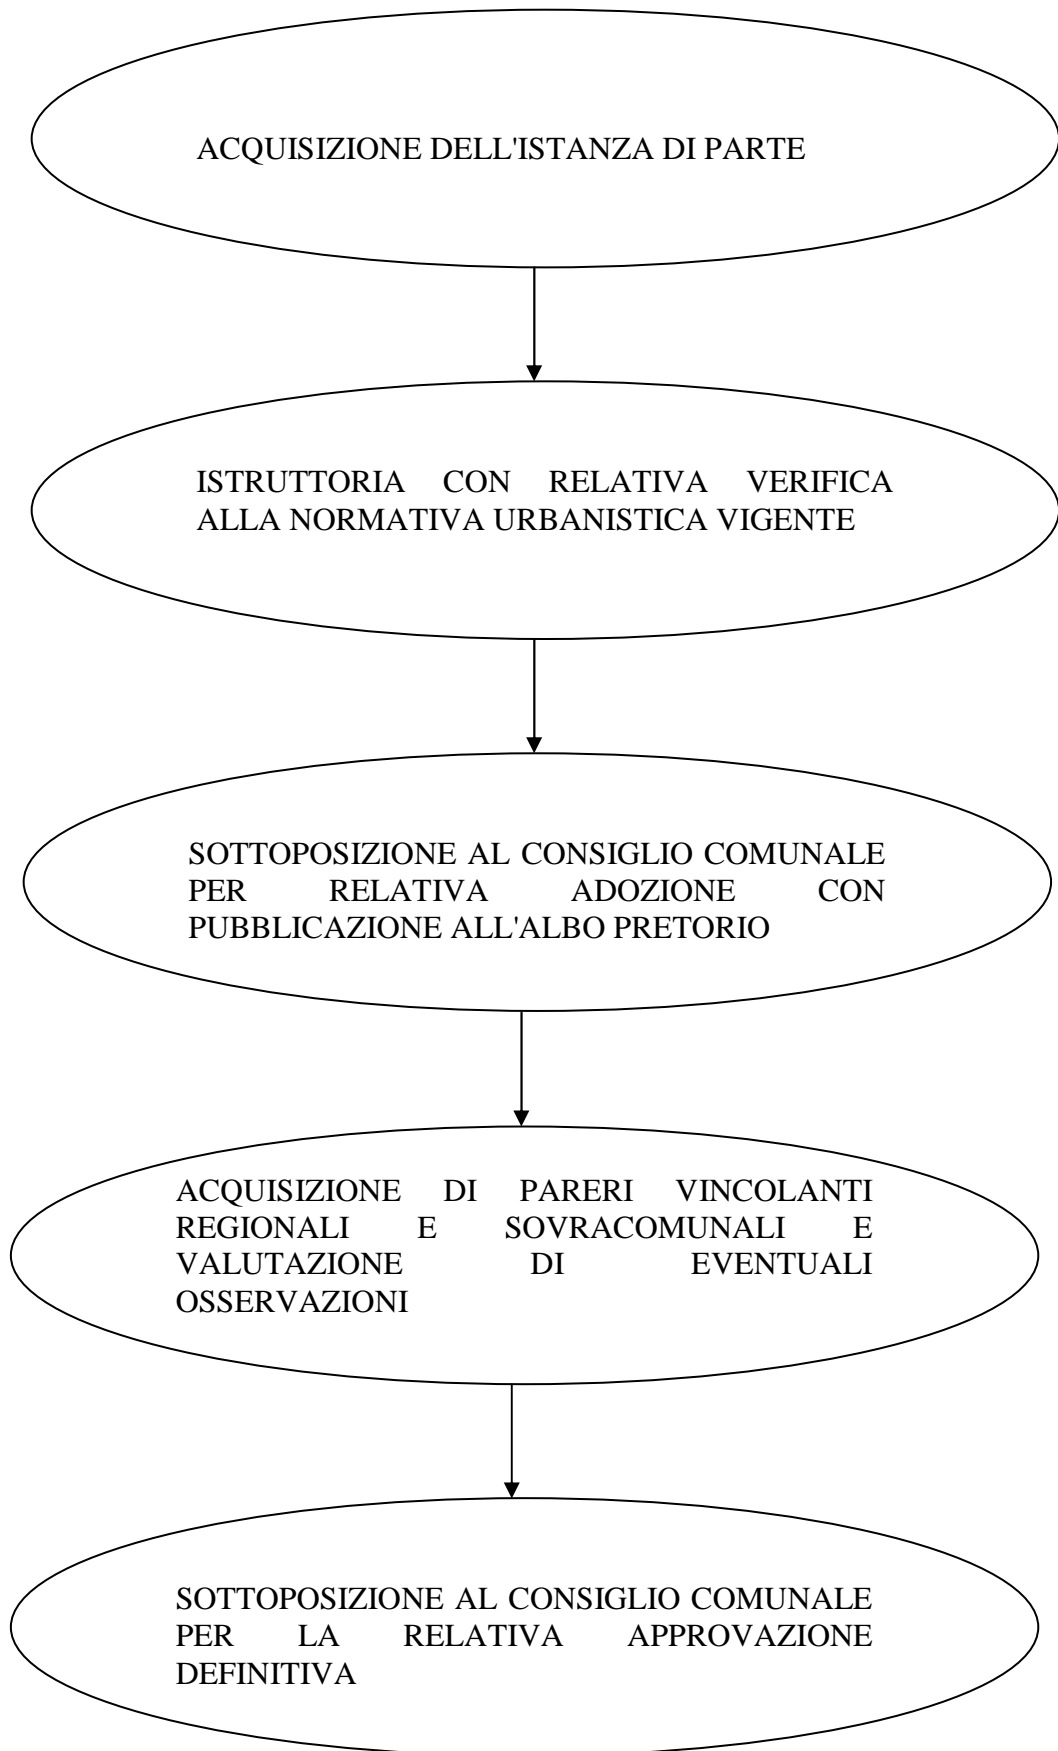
ACQUISIZIONE DELL'ISTANZA DI PARTE

ISTRUTTORIA CON RELATIVA VERIFICA ALLA NORMATIVA URBANISTICA VIGENTE

SOTTOPOSIZIONE AL CONSIGLIO COMUNALE PER RELATIVA ADOZIONE CON PUBBLICAZIONE ALL'ALBO PRETORIO

ACQUISIZIONE DI PARERI VINCOLANTI REGIONALI E SOVRACOMUNALI E VALUTAZIONE DI EVENTUALI OSSERVAZIONI

SOTTOPOSIZIONE AL CONSIGLIO COMUNALE PER LA RELATIVA APPROVAZIONE DEFINITIVA